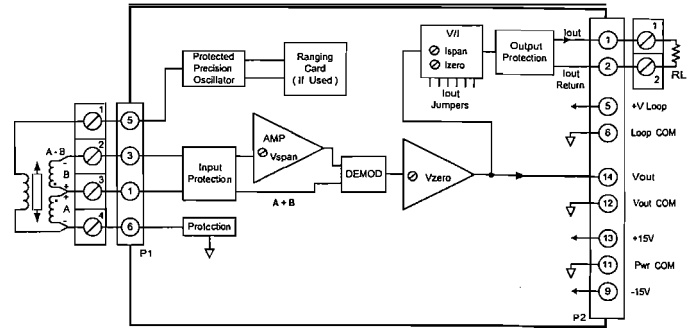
Protected Precision Oscillator

Ranging Card (If Used)

V/I
Ispan
Izero
Iout Jumpers

Output Protection

Iout
Iout Return

1
2
RL

5 +V Loop
6 Loop COM

1
A - B
2
B
3
A
4

5
3
1
6
P1

Input Protection

AMP
Vspan

A + B

DEMOD

Vzero

Protection

14 Vout
12 Vout COM
13 +15V
11 Pwr COM
9 -15V
P2